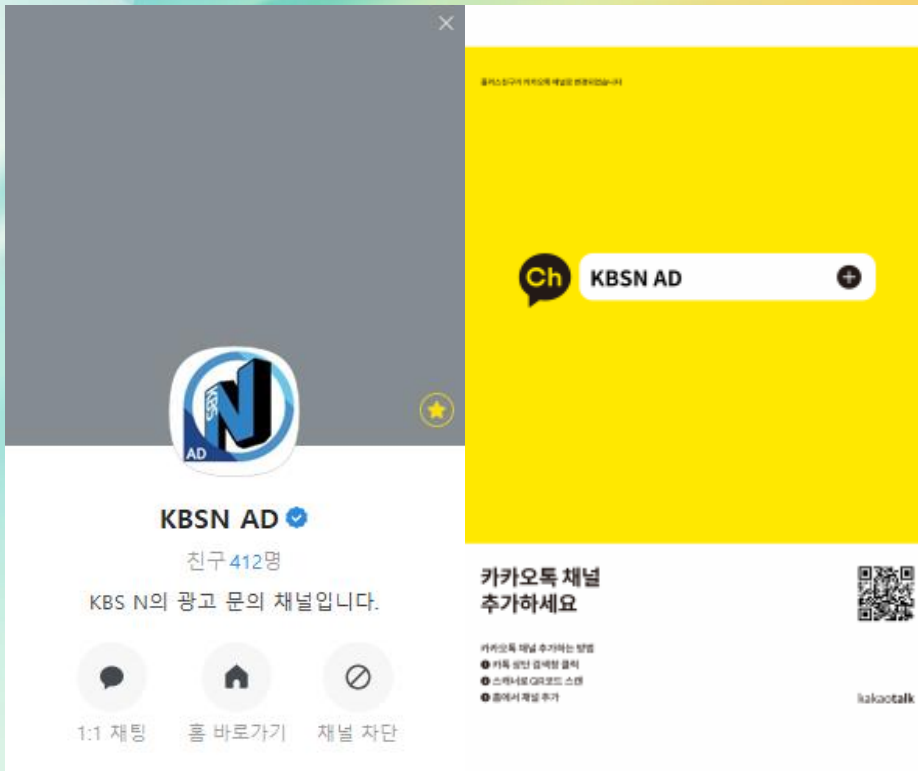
KBS AD

KBSN AD

친구 412명

KBS N의 광고 문의 채널입니다.

1:1 채팅

홈 바로가기

채널 차단

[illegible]

Ch

KBSN AD

카카오톡 채널 추가하세요

카카오톡 채널 추가하는 방법

❶ 카톡 상단 검색창 클릭

❷ 스캐너로 QR코드 스캔

❸ 홈에서 채널 추가

kakaotalk